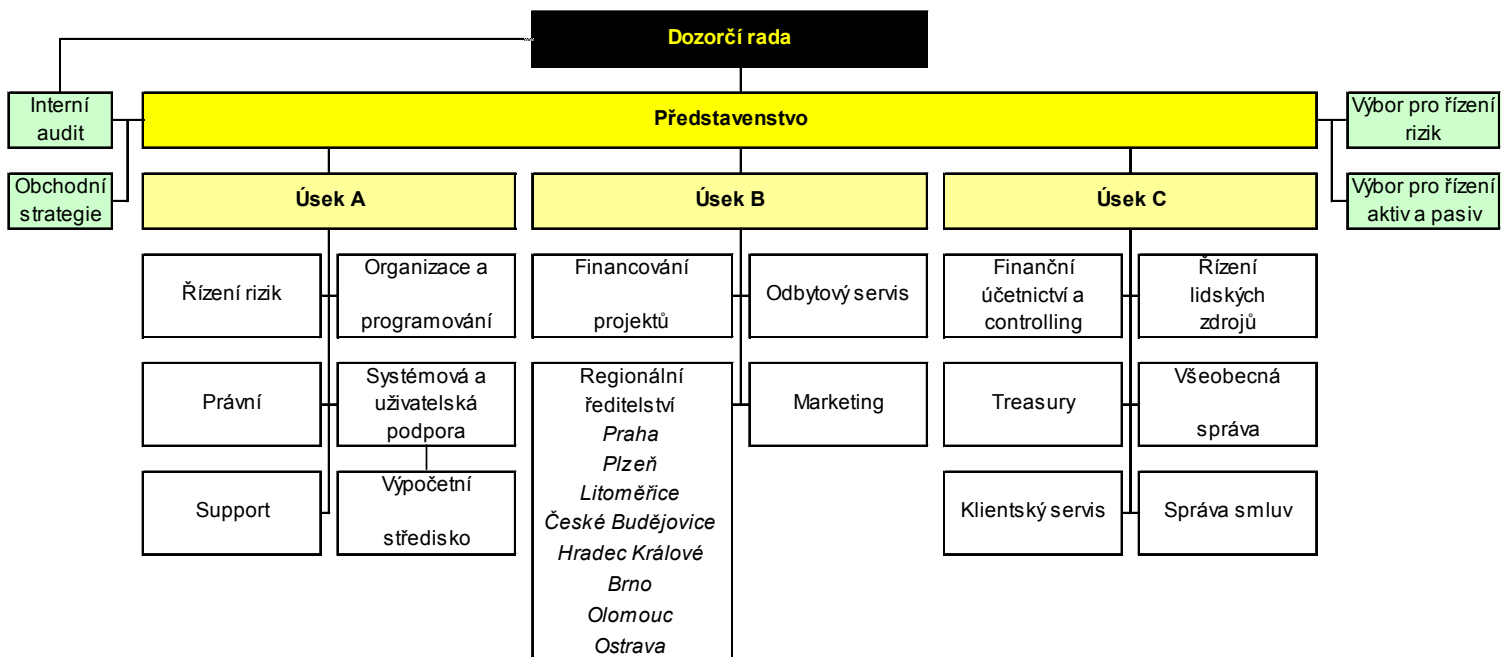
Dozorčí rada

Interní audit

Obchodní strategie

Představenstvo

Výbor pro řízení rizik

Výbor pro řízení aktiv a pasiv

Úsek A

Úsek B

Úsek C

Řízení rizik

Organizace a programování

Právní

Systémová a uživatelská podpora

Support

Výpočetní středisko

Financování projektů

Odbytový servis

Regionální ředitelství
*Praha*
*Plzeň*
*Litoměřice*
*České Budějovice*
*Hradec Králové*
*Brno*
*Olomouc*
*Ostrava*

Marketing

Finanční účetnictví a controlling

Řízení lidských zdrojů

Treasury

Všeobecná správa

Klientský servis

Správa smluv